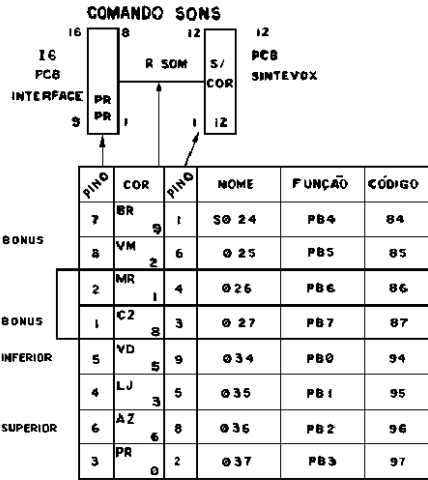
COMANDO SONS

16 8 12 12

I6 PCB INTERFACE

PR PR

9 1

R SOM

S/ COR

1 12

PCB SINTEVOX

| PINO | COR | PINO | NOME | FUNÇÃO | CÓDIGO |
|---|---|---|---|---|---|
| 7 | BR 9 | 1 | SO 24 | PB4 | 84 |
| 8 | VM 2 | 6 | 0 25 | PB5 | 85 |
| 2 | MR 1 | 4 | 0 26 | PB6 | 86 |
| 1 | C2 8 | 3 | 0 27 | PB7 | 87 |
| 5 | VD 5 | 9 | 0 34 | PB0 | 94 |
| 4 | LJ 3 | 5 | 0 35 | PB1 | 95 |
| 6 | AZ 6 | 8 | 0 36 | PB2 | 96 |
| 3 | PR 0 | 2 | 0 37 | PB3 | 97 |

BONUS

BONUS

INFERIOR

SUPERIOR